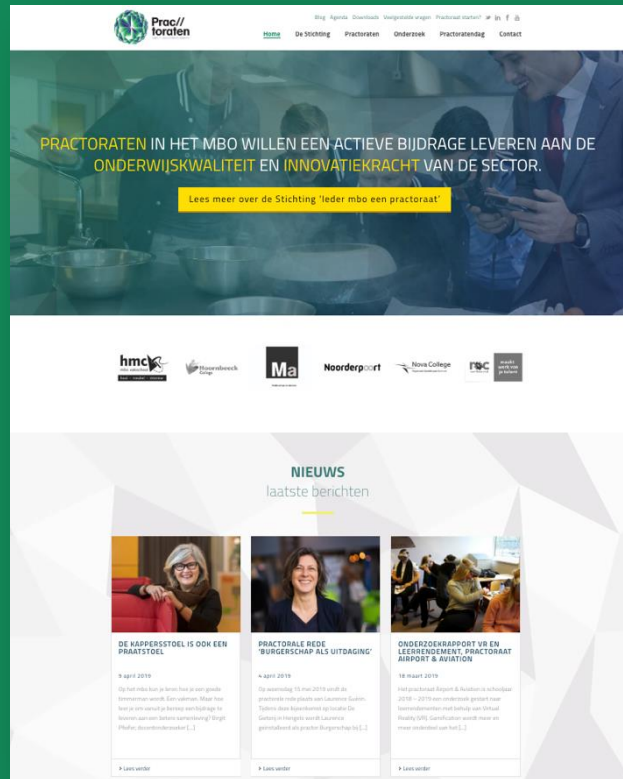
Prac// toraten

Blog Agenda Downloads Veelgestelde vragen Practoraat starten?

Home De Stichting Practoraten Onderzoek Practoratendag Contact

PRACTORATEN IN HET MBO WILLEN EEN ACTIEVE BIJDRAGE LEVEREN AAN DE ONDERWIJSKWALITEIT EN INNOVATIEKRACHT VAN DE SECTOR.

Lees meer over de Stichting 'Ieder mbo een practoraat'

hmc

Hoornbeeck

Ma

Noorderpoort

Nova College

roc

NIEUWS
laatste berichten

DE KAPPERSSTOEL IS OOK EEN PRAATSTOEL

9 april 2019

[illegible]

Lees verder

PRACTORALE REDE 'BURGERSCHAP ALS UITDAGING'

4 april 2019

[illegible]

Lees verder

ONDERZOEKRAPPORT VR EN LEERRENDEMENT, PRACTORAAT AIRPORT & AVIATION

18 maart 2019

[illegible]

Lees verder